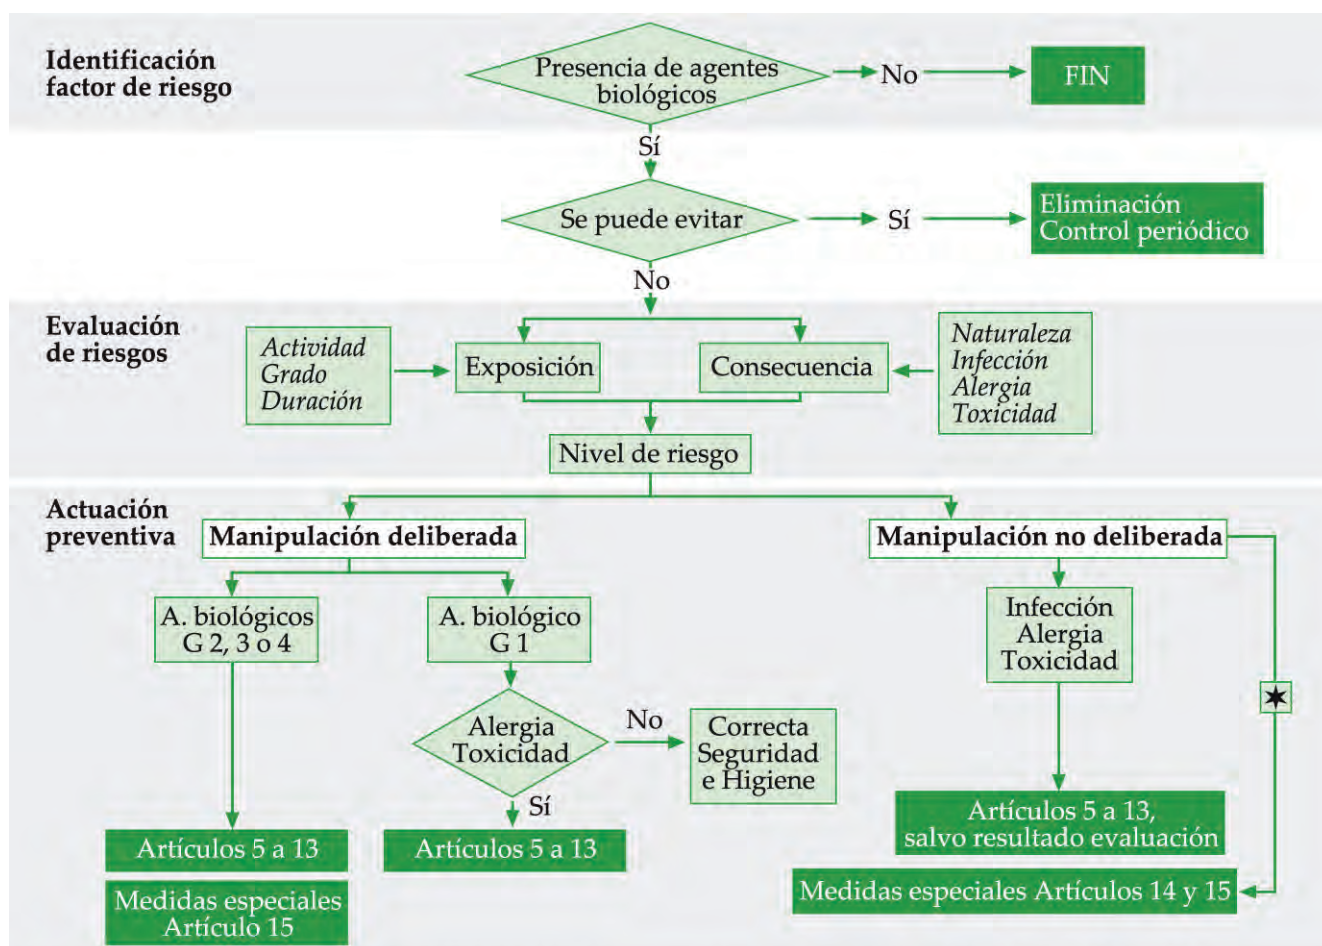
Identificación factor de riesgo

Presencia de agentes biológicos

No

FIN

Sí

Se puede evitar

Sí

Eliminación
Control periódico

No

Evaluación de riesgos

Actividad
Grado
Duración

Exposición

Consecuencia

Naturaleza
Infección
Alergia
Toxicidad

Nivel de riesgo

Actuación preventiva

Manipulación deliberada

Manipulación no deliberada

A. biológicos G 2, 3 o 4

A. biológico G 1

Infección
Alergia
Toxicidad

Alergia
Toxicidad

No

Correcta
Seguridad
e Higiene

Sí

★

Artículos 5 a 13

Artículos 5 a 13

Artículos 5 a 13, salvo resultado evaluación

Medidas especiales
Artículo 15

Medidas especiales Artículos 14 y 15